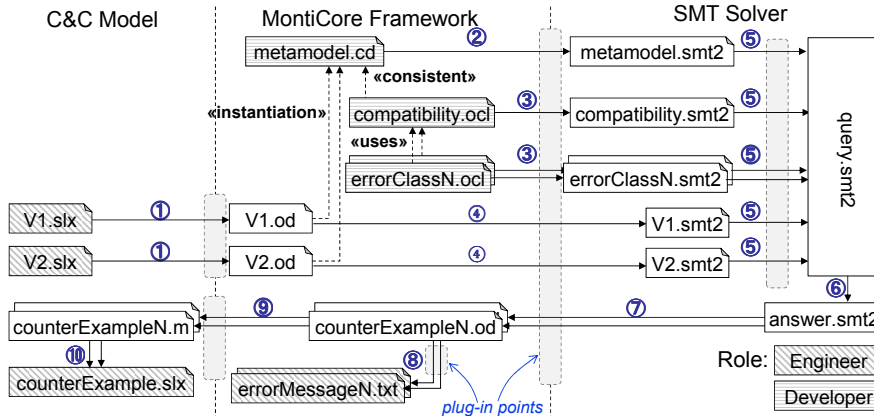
C&C Model

MontiCore Framework

SMT Solver

metamodel.cd

②

metamodel.smt2

⑤

«consistent»

«instantiation»

compatibility.ocl

③

compatibility.smt2

⑤

query.smt2

«uses»

errorClassN.ocl

③

errorClassN.smt2

⑤

V1.slx

①

V1.od

④

V1.smt2

⑤

V2.slx

①

V2.od

④

V2.smt2

⑤

⑥

counterExampleN.m

⑨

counterExampleN.od

⑦

answer.smt2

⑩

counterExample.slx

⑧

errorMessageN.txt

plug-in points

Role: Engineer

Developer